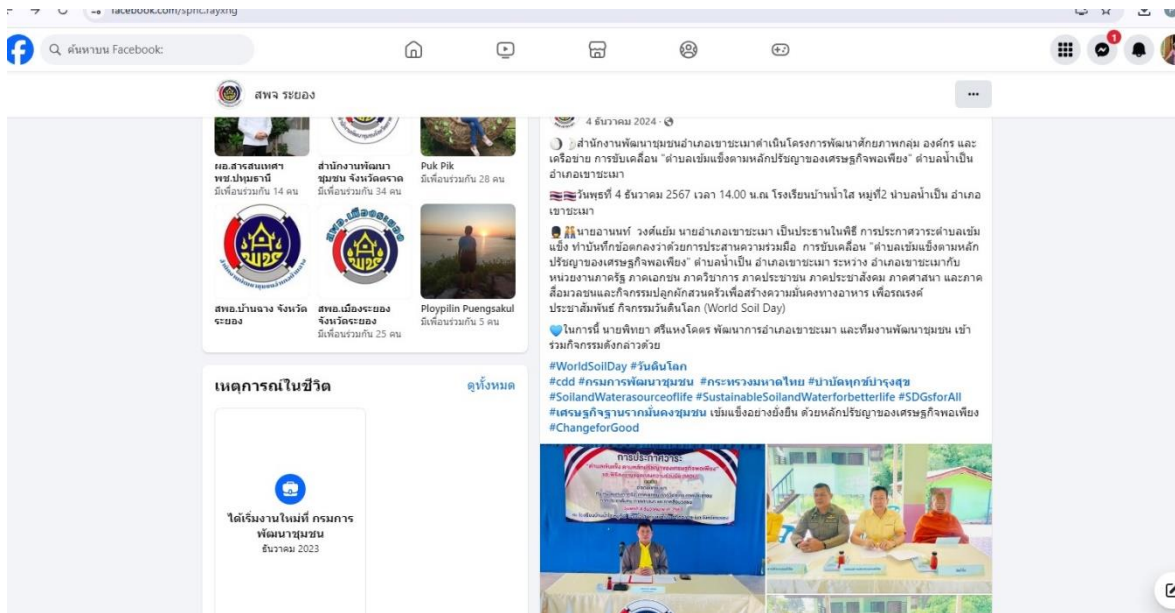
facebook.com/sphc.rayxng

ค้นหาบน Facebook

สพจ ระยอง

ผอ.สารสนเทศฯ พช.ปทุมธานี
มีเพื่อนร่วมกัน 14 คน

สำนักงานพัฒนาชุมชน จังหวัดตราด
มีเพื่อนร่วมกัน 34 คน

Puk Pik
มีเพื่อนร่วมกัน 28 คน

สพอ.บ้านฉาง จังหวัดระยอง

สพอ.เมืองระยอง จังหวัดระยอง
มีเพื่อนร่วมกัน 25 คน

Ploypilin Puengsakul
มีเพื่อนร่วมกัน 5 คน

เหตุการณ์ในชีวิต
ดูทั้งหมด

ได้เริ่มงานใหม่ที่ กรมการพัฒนาชุมชน
ธันวาคม 2023

4 ธันวาคม 2024 ·

สำนักงานพัฒนาชุมชนอำเภอเขาชะเมาดำเนินโครงการพัฒนาศักยภาพกลุ่ม องค์กร และเครือข่าย การขับเคลื่อน "ตำบลเข้มแข็งตามหลักปรัชญาของเศรษฐกิจพอเพียง" ตำบลน้ำเป็น อำเภอเขาชะเมา

วันพุธที่ 4 ธันวาคม 2567 เวลา 14.00 น.ณ โรงเรียนบ้านน้ำใส หมู่ที่2 ตำบลน้ำเป็น อำเภอเขาชะเมา

นายอานนท์ วงศ์แย้ม นายอำเภอเขาชะเมา เป็นประธานในพิธี การประกาศวาระตำบลเข้มแข็ง ทำบันทึกข้อตกลงว่าด้วยการประสานความร่วมมือ การขับเคลื่อน "ตำบลเข้มแข็งตามหลักปรัชญาของเศรษฐกิจพอเพียง" ตำบลน้ำเป็น อำเภอเขาชะเมา ระหว่าง อำเภอเขาชะเมากับหน่วยงานภาครัฐ ภาคเอกชน ภาควิชาการ ภาคประชาชน ภาคประชาสังคม ภาคศาสนา และภาคสื่อมวลชนและกิจกรรมปลูกผักสวนครัวเพื่อสร้างความมั่นคงทางอาหาร เพื่อรณรงค์ประชาสัมพันธ์ กิจกรรมวันดินโลก (World Soil Day)

ในการนี้ นายพิทยา ศรีแหงโคตร พัฒนาการอำเภอเขาชะเมา และทีมงานพัฒนาชุมชน เข้าร่วมกิจกรรมดังกล่าวด้วย

#WorldSoilDay #วันดินโลก
#cdd #กรมการพัฒนาชุมชน #กระทรวงมหาดไทย #บำบัดทุกข์บำรุงสุข
#SoilandWaterasourceoflife #SustainableSoilandWaterforbetterlife #SDGsforAll
#เศรษฐกิจฐานรากมั่นคงชุมชน เข้มแข็งอย่างยั่งยืน ด้วยหลักปรัชญาของเศรษฐกิจพอเพียง
#ChangeforGood

การประกาศวาระ